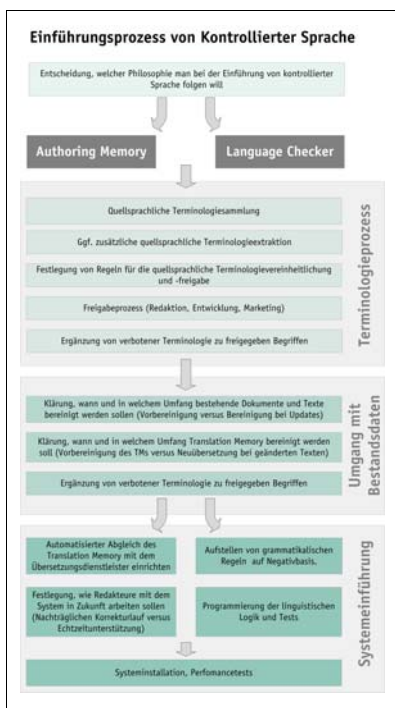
Einführungsprozess von Kontrollierter Sprache

Entscheidung, welcher Philosophie man bei der Einführung von kontrollierter Sprache folgen will

Authoring Memory

Language Checker

Quellsprachliche Terminologiesammlung

Ggf. zusätzliche quellsprachliche Terminologieextraktion

Festlegung von Regeln für die quellsprachliche Terminologievereinheitlichung und -freigabe

Freigabeprozess (Redaktion, Entwicklung, Marketing)

Ergänzung von verbotener Terminologie zu freigegeben Begriffen

Terminologieprozess

Klärung, wann und in welchem Umfang bestehende Dokumente und Texte bereinigt werden sollen (Vorbereinigung versus Bereinigung bei Updates)

Klärung, wann und in welchem Umfang Translation Memory bereinigt werden soll (Vorbereinigung des TMs versus Neuübersetzung bei geänderten Texten)

Ergänzung von verbotener Terminologie zu freigegeben Begriffen

Umgang mit Bestandsdaten

Automatisierter Abgleich des Translation Memory mit dem Übersetzungsdienstleister einrichten

Aufstellen von grammatikalischen Regeln auf Negativbasis.

Festlegung, wie Redakteure mit dem System in Zukunft arbeiten sollen (Nachträglichen Korrekturlauf versus Echtzeitunterstützung)

Programmierung der linguistischen Logik und Tests

Systeminstallation, Perfomancetests

Systemeinführung